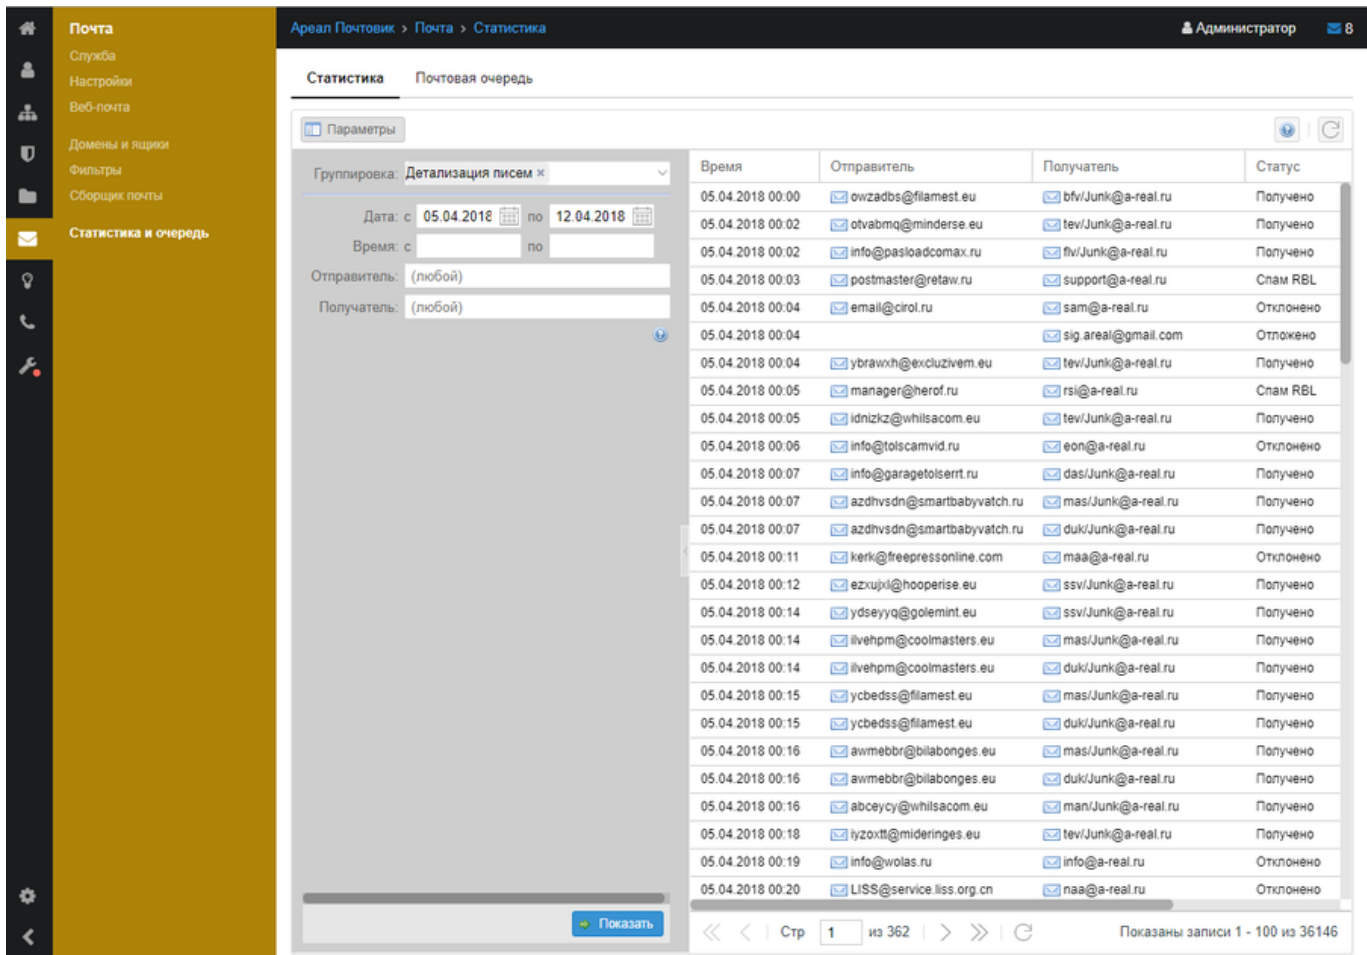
Почта
Служба
Настройки
Веб-почта
Домены и ящики
Фильтры
Сборщик почты
Статистика и очередь

Ареал Почтовик › Почта › Статистика
Администратор 8

Статистика Почтовая очередь

Параметры

Группировка: Детализация писем ×
Дата: с 05.04.2018 по 12.04.2018
Время: с по
Отправитель: (любой)
Получатель: (любой)

Показать

| Время | Отправитель | Получатель | Статус |
|---|---|---|---|
| 05.04.2018 00:00 | owzadbs@filamest.eu | bfv/Junk@a-real.ru | Получено |
| 05.04.2018 00:02 | otvabmq@minderse.eu | tev/Junk@a-real.ru | Получено |
| 05.04.2018 00:02 | info@pasloadcomax.ru | flv/Junk@a-real.ru | Получено |
| 05.04.2018 00:03 | postmaster@retaw.ru | support@a-real.ru | Спам RBL |
| 05.04.2018 00:04 | email@cirol.ru | sam@a-real.ru | Отклонено |
| 05.04.2018 00:04 | | sig.areal@gmail.com | Отложено |
| 05.04.2018 00:04 | ybrawxh@excluzivem.eu | tev/Junk@a-real.ru | Получено |
| 05.04.2018 00:05 | manager@herof.ru | rsi@a-real.ru | Спам RBL |
| 05.04.2018 00:05 | idnizkz@whilsacom.eu | tev/Junk@a-real.ru | Получено |
| 05.04.2018 00:06 | info@tolscamvid.ru | eon@a-real.ru | Отклонено |
| 05.04.2018 00:07 | info@garagetolserrt.ru | das/Junk@a-real.ru | Получено |
| 05.04.2018 00:07 | azdhvsdn@smartbabyvatch.ru | mas/Junk@a-real.ru | Получено |
| 05.04.2018 00:07 | azdhvsdn@smartbabyvatch.ru | duk/Junk@a-real.ru | Получено |
| 05.04.2018 00:11 | kerk@freepressonline.com | maa@a-real.ru | Отклонено |
| 05.04.2018 00:12 | ezxujxl@hooperise.eu | ssv/Junk@a-real.ru | Получено |
| 05.04.2018 00:14 | ydseyyq@golemint.eu | ssv/Junk@a-real.ru | Получено |
| 05.04.2018 00:14 | ilvehpm@coolmasters.eu | mas/Junk@a-real.ru | Получено |
| 05.04.2018 00:14 | ilvehpm@coolmasters.eu | duk/Junk@a-real.ru | Получено |
| 05.04.2018 00:15 | ycbedss@filamest.eu | mas/Junk@a-real.ru | Получено |
| 05.04.2018 00:15 | ycbedss@filamest.eu | duk/Junk@a-real.ru | Получено |
| 05.04.2018 00:16 | awmebbr@bilabonges.eu | mas/Junk@a-real.ru | Получено |
| 05.04.2018 00:16 | awmebbr@bilabonges.eu | duk/Junk@a-real.ru | Получено |
| 05.04.2018 00:16 | abceycy@whilsacom.eu | man/Junk@a-real.ru | Получено |
| 05.04.2018 00:18 | iyzoxtt@mideringes.eu | tev/Junk@a-real.ru | Получено |
| 05.04.2018 00:19 | info@wolas.ru | info@a-real.ru | Отклонено |
| 05.04.2018 00:20 | LISS@service.liss.org.cn | naa@a-real.ru | Отклонено |

Стр 1 из 362
Показаны записи 1 - 100 из 36146